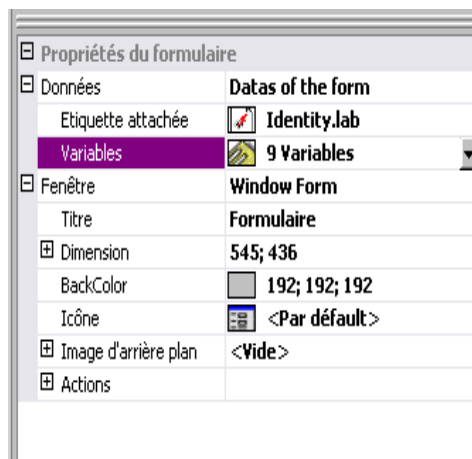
⊟ Propriétés du formulaire

| | |
|---|---|
| ⊟ Données | Datas of the form |
| Etiquette attachée | Identity.lab |
| Variables | 9 Variables |
| ⊟ Fenêtre | Window Form |
| Titre | Formulaire |
| ⊞ Dimension | 545; 436 |
| BackColor | 192; 192; 192 |
| Icône | <Par défault> |
| ⊞ Image d'arrière plan | <Vide> |
| ⊞ Actions | |